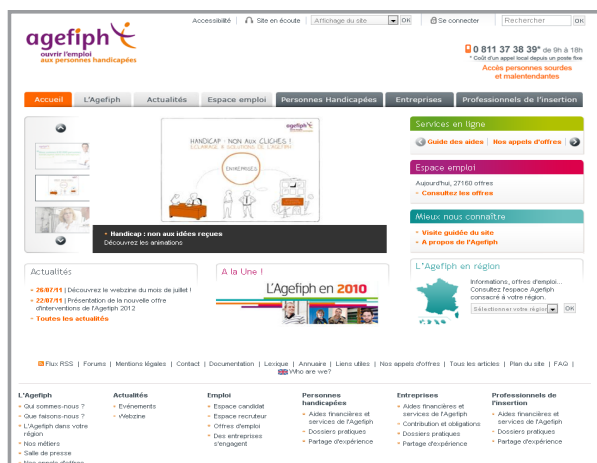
agefiph
ouvrir l'emploi
aux personnes handicapées

Accessibilité | Site en écoute | Affichage du site | OK | Se connecter | Rechercher | OK

0 811 37 38 39* de 9h à 18h
* Coût d'un appel local depuis un poste fixe
Accès personnes sourdes et malentendantes

Accueil | L'Agefiph | Actualités | Espace emploi | Personnes Handicapées | Entreprises | Professionnels de l'insertion

HANDICAP : NON AUX CLICHÉS !
ENTREPRISES

Handicap : non aux idées reçues
Découvrez les animations

Services en ligne
Guide des aides | Nos appels d'offres

Espace emploi
Aujourd'hui, 27160 offres
Consultez les offres

Mieux nous connaître
Visite guidée du site
A propos de l'Agefiph

Actualités
26/07/11 | Découvrez le webzine du mois de juillet !
22/07/11 | Présentation de la nouvelle offre d'interventions de l'Agefiph 2012
Toutes les actualités

A la Une !
L'Agefiph en 2010

L'Agefiph en région
Informations, offres d'emploi... Consultez l'espace Agefiph consacré à votre région.
Sélectionner votre région | OK

Flux RSS | Forums | Mentions légales | Contact | Documentation | Lexique | Annuaire | Liens utiles | Nos appels d'offres | Tous les articles | Plan du site | FAQ | Who are we?

L'Agefiph
Qui sommes-nous ?
Que faisons-nous ?
L'Agefiph dans votre région
Nos métiers
Salle de presse
Nos appels d'offres

Actualités
Evénements
Webzine

Emploi
Espace candidat
Espace recruteur
Offres d'emploi
Des entreprises s'engagent

Personnes handicapées
Aides financières et services de l'Agefiph
Dossiers pratiques
Partage d'expérience

Entreprises
Aides financières et services de l'Agefiph
Contribution et obligations
Dossiers pratiques
Partage d'expérience

Professionnels de l'insertion
Aides financières et services de l'Agefiph
Dossiers pratiques
Partage d'expérience